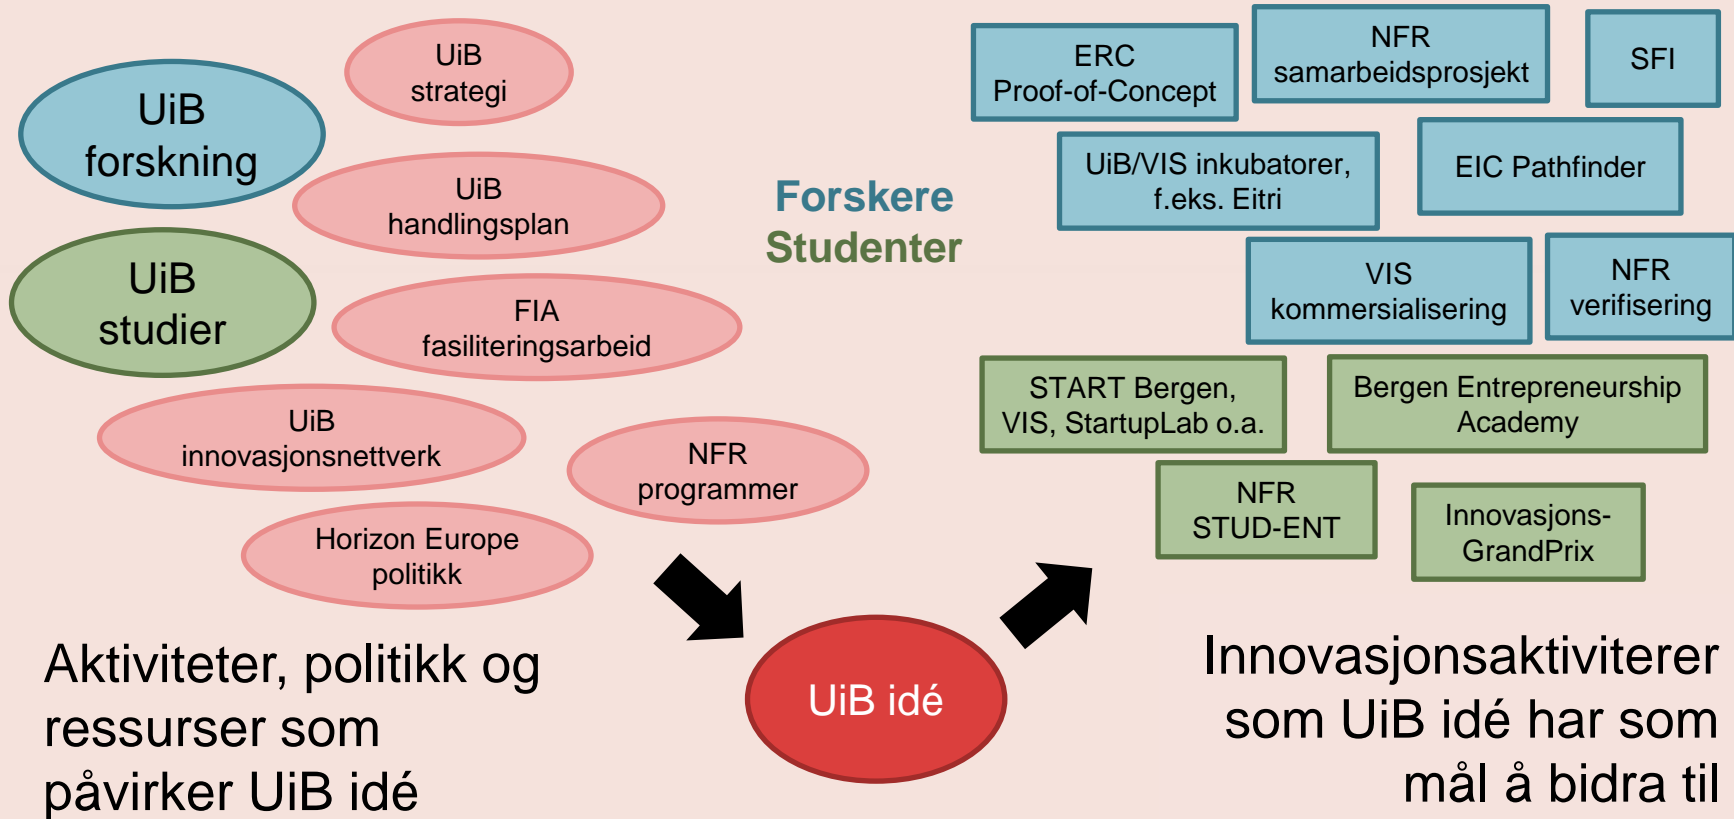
UiB strategi

UiB forskning

UiB handlingsplan

UiB studier

FIA fasiliteringsarbeid

UiB innovasjonsnettverk

NFR programmer

Horizon Europe politikk

Aktiviteter, politikk og ressurser som påvirker UiB idé

Forskere

Studenter

UiB idé

ERC Proof-of-Concept

NFR samarbeidsprosjekt

SFI

UiB/VIS inkubatorer, f.eks. Eitri

EIC Pathfinder

VIS kommersialisering

NFR verifisering

START Bergen, VIS, StartupLab o.a.

Bergen Entrepreneurship Academy

NFR STUD-ENT

Innovasjons-GrandPrix

Innovasjonsaktiviterer som UiB idé har som mål å bidra til